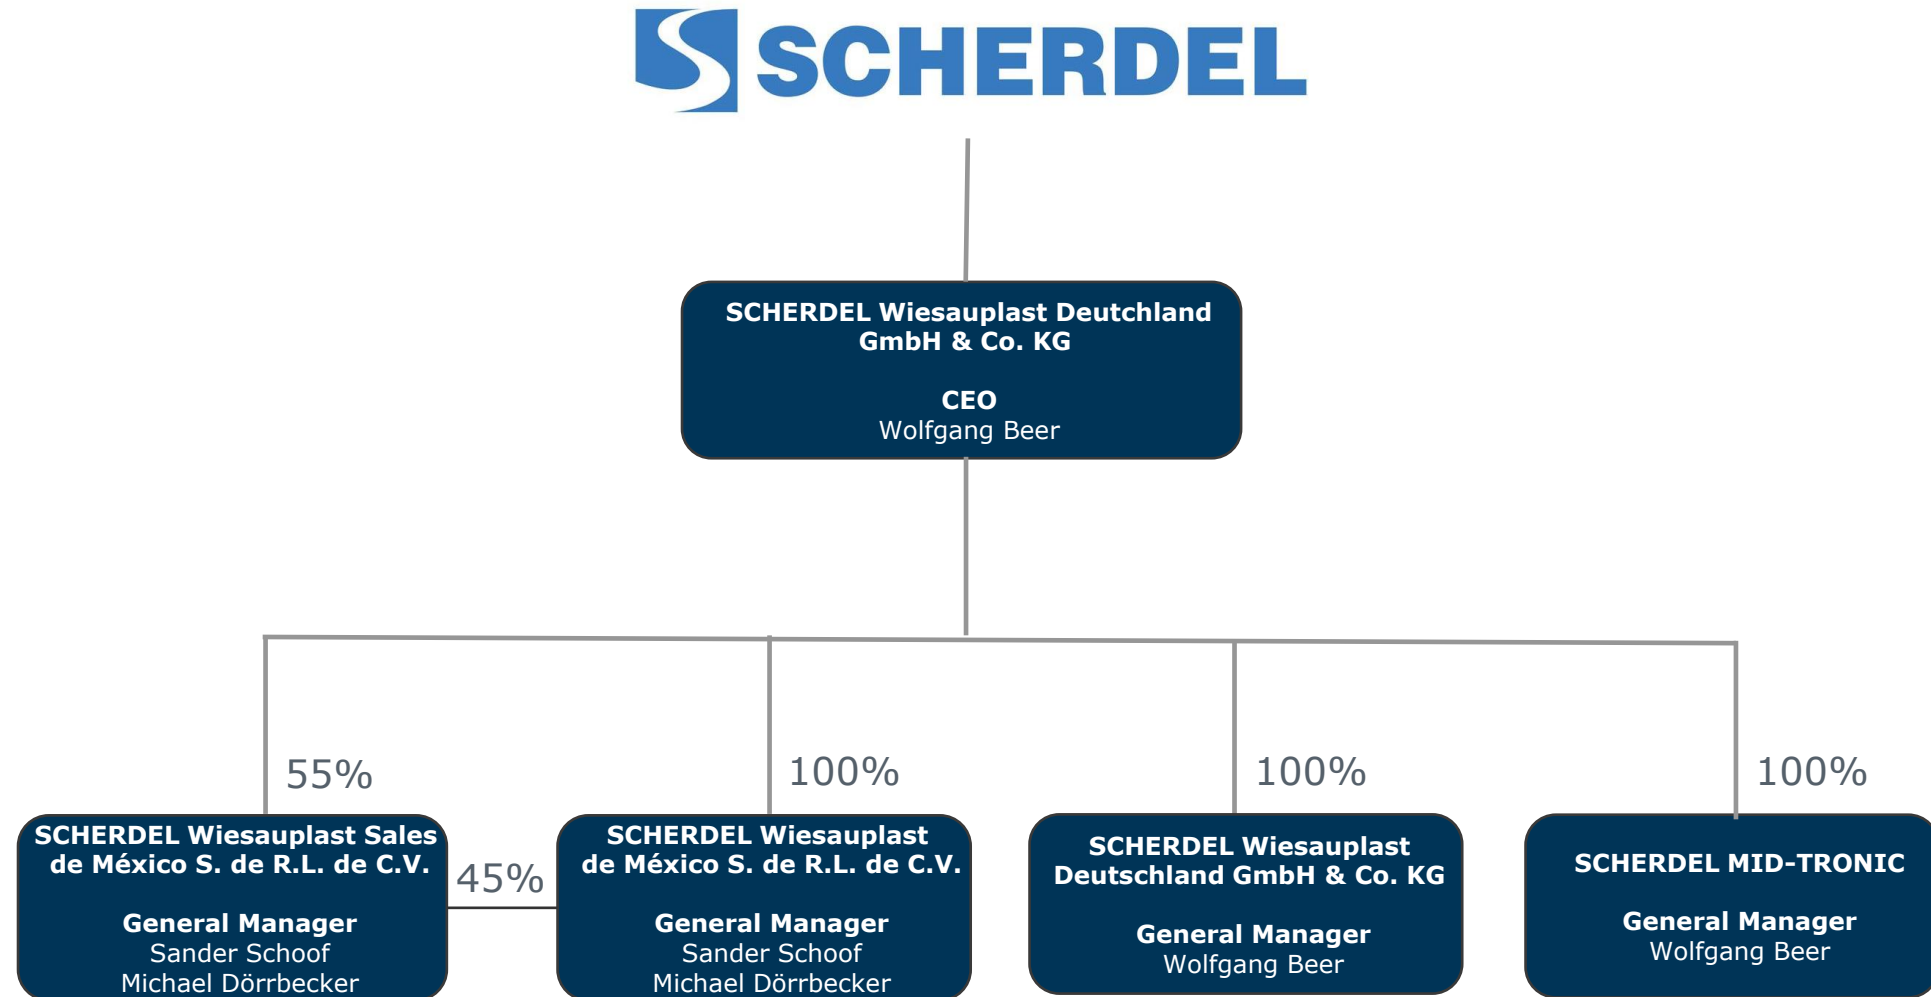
SCHERDEL

SCHERDEL Wiesauplast Deutchland GmbH & Co. KG

CEO
Wolfgang Beer

55%

100%

100%

100%

SCHERDEL Wiesauplast Sales de México S. de R.L. de C.V.

General Manager
Sander Schoof
Michael Dörrbecker

45%

SCHERDEL Wiesauplast de México S. de R.L. de C.V.

General Manager
Sander Schoof
Michael Dörrbecker

SCHERDEL Wiesauplast Deutschland GmbH & Co. KG

General Manager
Wolfgang Beer

SCHERDEL MID-TRONIC

General Manager
Wolfgang Beer